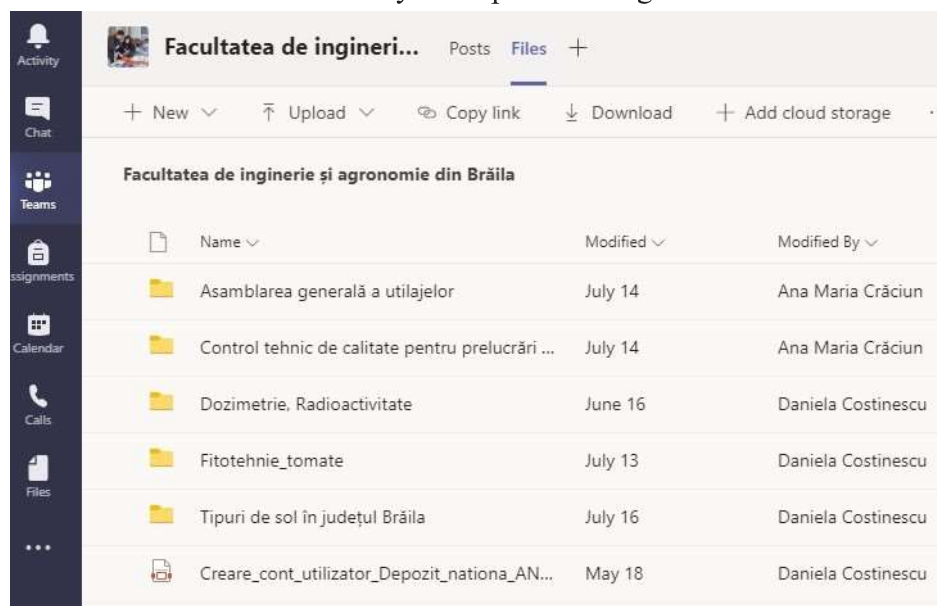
Activity
Chat
Teams
ssignments
Calendar
Calls
Files
...

Facultatea de ingineri... Posts Files +

+ New ∨ Upload ∨ Copy link Download + Add cloud storage

Facultatea de inginerie și agronomie din Brăila

| Name ∨ | Modified ∨ | Modified By ∨ |
|---|---|---|
| Asamblarea generală a utilajelor | July 14 | Ana Maria Crăciun |
| Control tehnic de calitate pentru prelucrări ... | July 14 | Ana Maria Crăciun |
| Dozimetrie, Radioactivitate | June 16 | Daniela Costinescu |
| Fitotehnie_tomate | July 13 | Daniela Costinescu |
| Tipuri de sol în județul Brăila | July 16 | Daniela Costinescu |
| Creare_cont_utilizator_Depozit_nationa_AN... | May 18 | Daniela Costinescu |